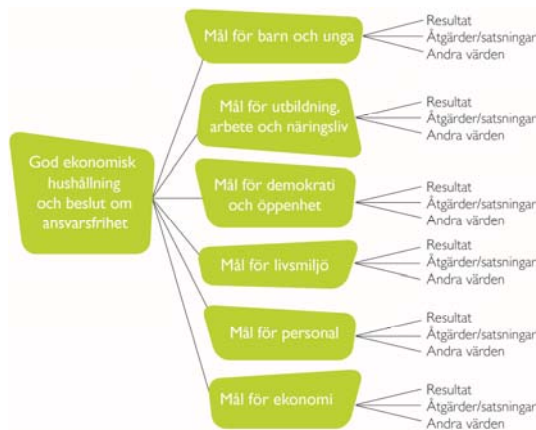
God ekonomisk hushållning och beslut om ansvarsfrihet

Mål för barn och unga
Resultat
Åtgärder/satsningar
Andra värden

Mål för utbildning, arbete och näringsliv
Resultat
Åtgärder/satsningar
Andra värden

Mål för demokrati och öppenhet
Resultat
Åtgärder/satsningar
Andra värden

Mål för livsmiljö
Resultat
Åtgärder/satsningar
Andra värden

Mål för personal
Resultat
Åtgärder/satsningar
Andra värden

Mål för ekonomi
Resultat
Åtgärder/satsningar
Andra värden